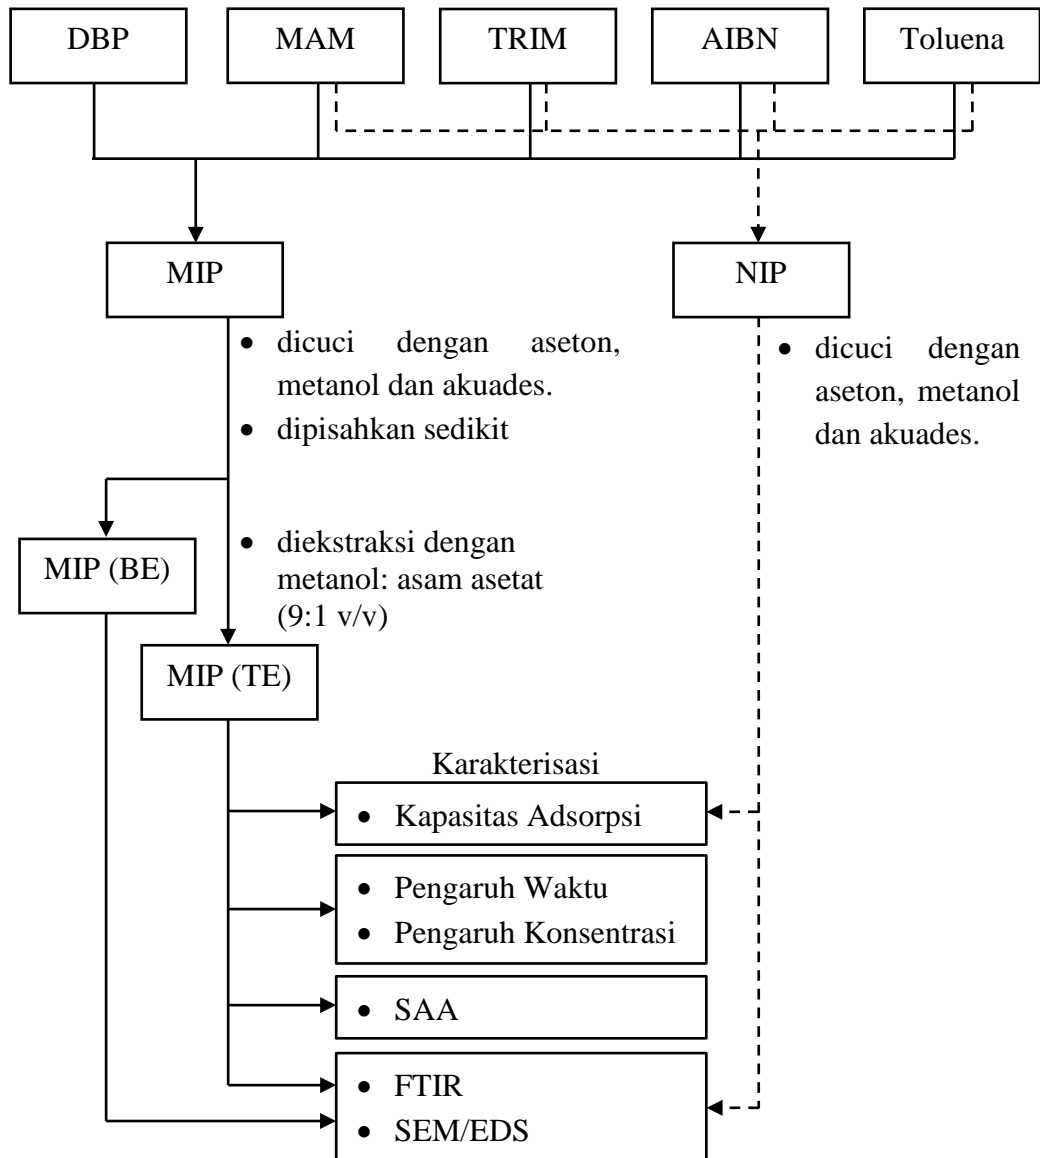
DBP

MAM

TRIM

AIBN

Toluena

MIP

NIP

• dicuci dengan aseton, metanol dan akuades.
• dipisahkan sedikit

• dicuci dengan aseton, metanol dan akuades.

MIP (BE)

• diekstraksi dengan metanol: asam asetat (9:1 v/v)

MIP (TE)

Karakterisasi

• Kapasitas Adsorpsi

• Pengaruh Waktu
• Pengaruh Konsentrasi

• SAA

• FTIR
• SEM/EDS